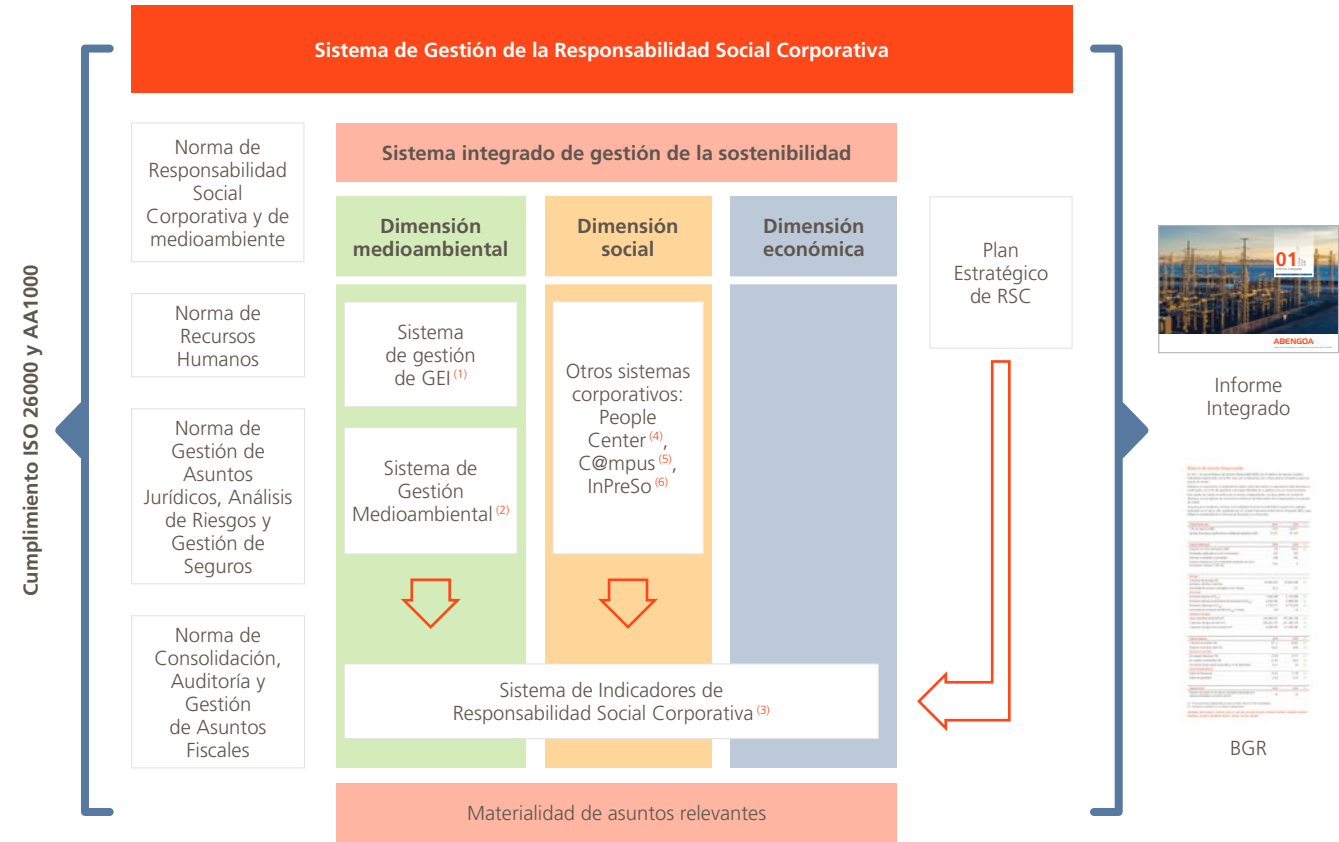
Sistema de Gestión de la Responsabilidad Social Corporativa

Cumplimiento ISO 26000 y AA1000

Norma de Responsabilidad Social Corporativa y de medioambiente

Norma de Recursos Humanos

Norma de Gestión de Asuntos Jurídicos, Análisis de Riesgos y Gestión de Seguros

Norma de Consolidación, Auditoría y Gestión de Asuntos Fiscales

Sistema integrado de gestión de la sostenibilidad

Dimensión medioambiental

Dimensión social

Dimensión económica

Sistema de gestión de GEI $^{(1)}$

Sistema de Gestión Medioambiental $^{(2)}$

Otros sistemas corporativos: People Center $^{(4)}$, C@mpus $^{(5)}$, InPreSo $^{(6)}$

Plan Estratégico de RSC

Sistema de Indicadores de Responsabilidad Social Corporativa $^{(3)}$

Materialidad de asuntos relevantes

01
ABENGOA

Informe Integrado

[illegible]

BGR